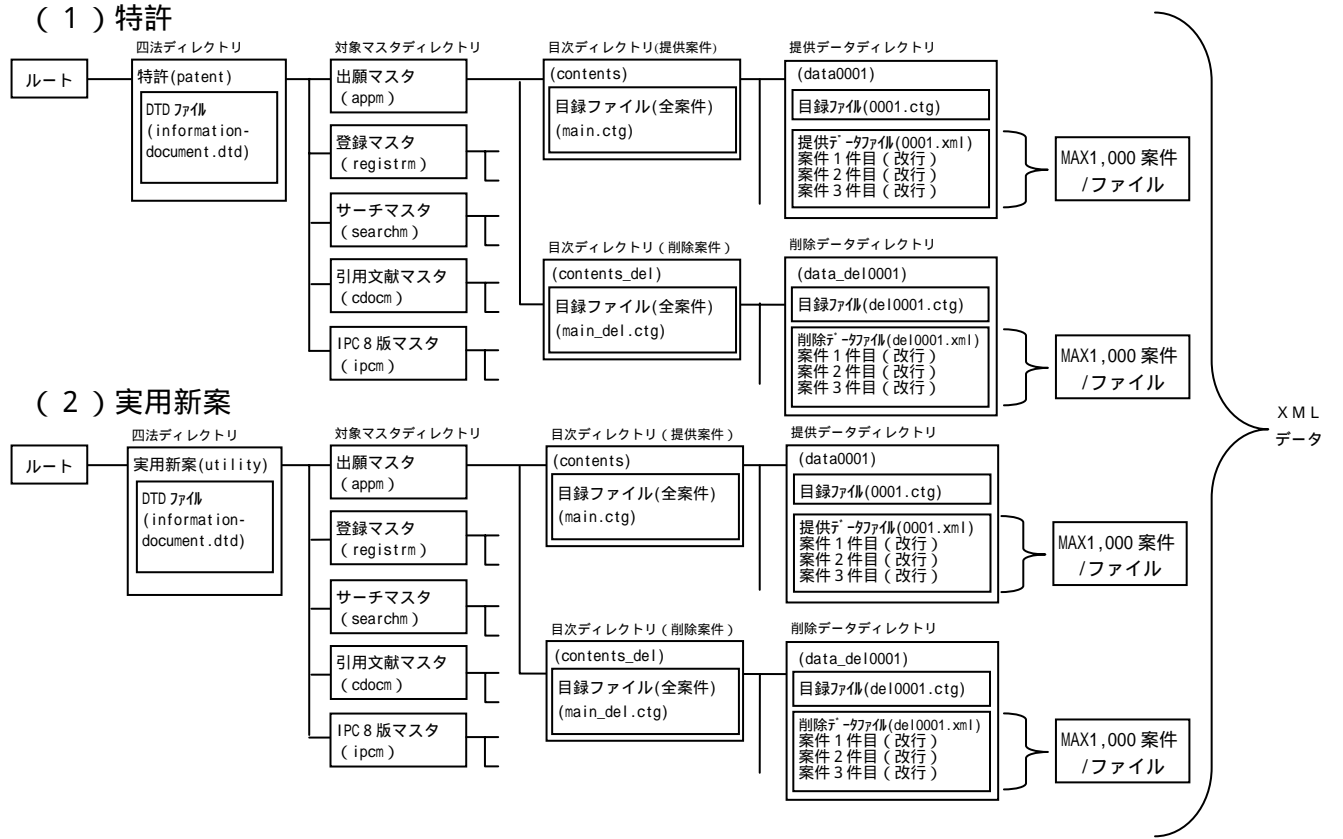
(1)特許

四法ディレクトリ

対象マスタディレクトリ

目次ディレクトリ(提供案件)

提供データディレクトリ

ルート

特許(patent)

DTD ﾌｧｲﾙ (information-document.dtd)

出願マスタ (appm)

登録マスタ (registrm)

サーチマスタ (searchm)

引用文献マスタ (cdocm)

IPC 8 版マスタ (ipcm)

(contents)

目録ファイル(全案件) (main.ctg)

(data0001)

目録ﾌｧｲﾙ(0001.ctg)

提供ﾃﾞｰﾀﾌｧｲﾙ(0001.xml)
案件 1 件目(改行)
案件 2 件目(改行)
案件 3 件目(改行)

MAX1,000 案件 /ファイル

目次ディレクトリ(削除案件)

削除データディレクトリ

(contents_del)

目録ファイル(全案件) (main_del.ctg)

(data_del0001)

目録ﾌｧｲﾙ(del0001.ctg)

削除ﾃﾞｰﾀﾌｧｲﾙ(del0001.xml)
案件 1 件目(改行)
案件 2 件目(改行)
案件 3 件目(改行)

MAX1,000 案件 /ファイル

(2)実用新案

四法ディレクトリ

対象マスタディレクトリ

目次ディレクトリ(提供案件)

提供データディレクトリ

ルート

実用新案(utility)

DTD ﾌｧｲﾙ (information-document.dtd)

出願マスタ (appm)

登録マスタ (registrm)

サーチマスタ (searchm)

引用文献マスタ (cdocm)

IPC 8 版マスタ (ipcm)

(contents)

目録ファイル(全案件) (main.ctg)

(data0001)

目録ﾌｧｲﾙ(0001.ctg)

提供ﾃﾞｰﾀﾌｧｲﾙ(0001.xml)
案件 1 件目(改行)
案件 2 件目(改行)
案件 3 件目(改行)

MAX1,000 案件 /ファイル

目次ディレクトリ(削除案件)

削除データディレクトリ

(contents_del)

目録ファイル(全案件) (main_del.ctg)

(data_del0001)

目録ﾌｧｲﾙ(del0001.ctg)

削除ﾃﾞｰﾀﾌｧｲﾙ(del0001.xml)
案件 1 件目(改行)
案件 2 件目(改行)
案件 3 件目(改行)

MAX1,000 案件 /ファイル

XML データ